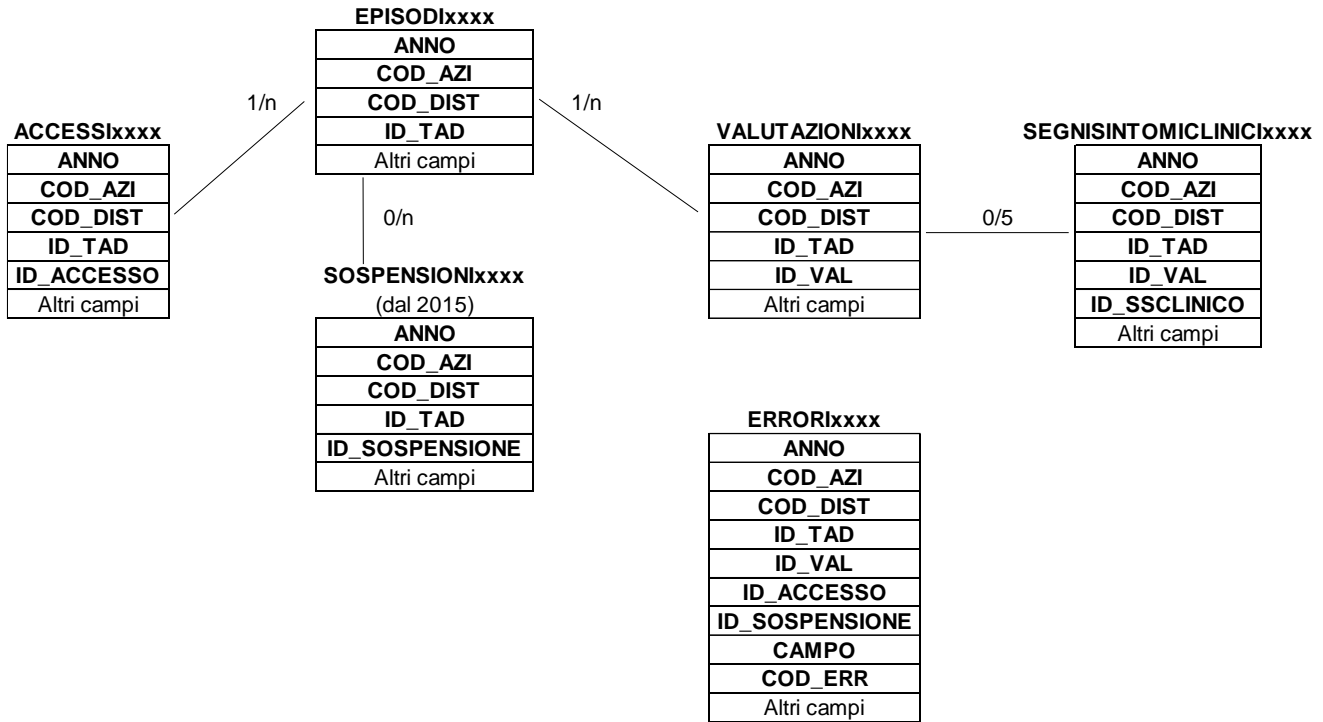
EPISODIxxxx

| ANNO |
|---|
| COD_AZI |
| COD_DIST |
| ID_TAD |
| Altri campi |

1/n

1/n

ACCESSIxxxx

| ANNO |
|---|
| COD_AZI |
| COD_DIST |
| ID_TAD |
| ID_ACCESSO |
| Altri campi |

0/n

SOSPENSIONIxxxx
(dal 2015)

| ANNO |
|---|
| COD_AZI |
| COD_DIST |
| ID_TAD |
| ID_SOSPENSIONE |
| Altri campi |

VALUTAZIONIxxxx

| ANNO |
|---|
| COD_AZI |
| COD_DIST |
| ID_TAD |
| ID_VAL |
| Altri campi |

0/5

SEGNISINTOMICLINICIxxxx

| ANNO |
|---|
| COD_AZI |
| COD_DIST |
| ID_TAD |
| ID_VAL |
| ID_SSCLINICO |
| Altri campi |

ERRORIxxxx

| ANNO |
|---|
| COD_AZI |
| COD_DIST |
| ID_TAD |
| ID_VAL |
| ID_ACCESSO |
| ID_SOSPENSIONE |
| CAMPO |
| COD_ERR |
| Altri campi |